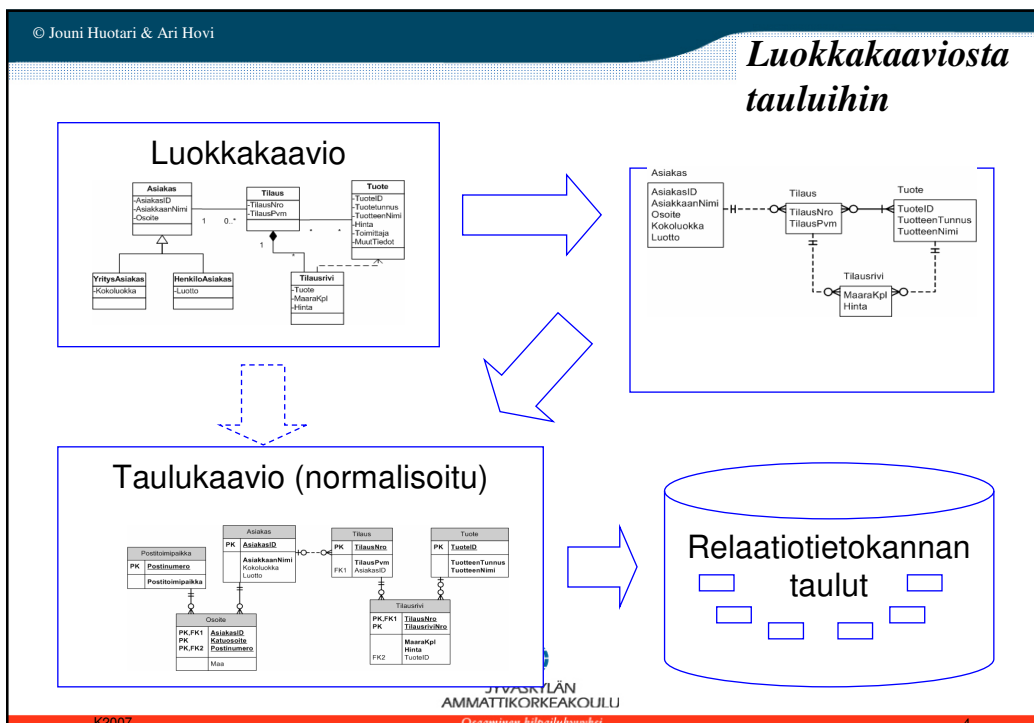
© Jouni Huotari & Ari Hovi

Luokkakaaviosta tauluihin

Luokkakaavio

Asiakas
-AsiakasID
-AsiakkaanNimi
-Osoite

Tilaus
-TilausNro
-TilausPvm

Tuote
-TuoteID
-Tuotetunnus
-TuotteenNimi
-Hinta
-Toimittaja
-MuutTiedot

1 0..*
1
*
*
*

YritysAsiakas
-Kokoluokka

HenkiloAsiakas
-Luotto

Tilausrivi
-Tuote
-MaaraKpl
-Hinta

Asiakas
AsiakasID
AsiakkaanNimi
Osoite
Kokoluokka
Luotto

Tilaus
TilausNro
TilausPvm

Tuote
TuoteID
TuotteenTunnus
TuotteenNimi

Tilausrivi
MaaraKpl
Hinta

Taulukaavio (normalisoitu)

Postitoimipaikka
PK Postinumero
Postitoimipaikka

Asiakas
PK AsiakasID
AsiakkaanNimi
Kokoluokka
Luotto

Tilaus
PK TilausNro
TilausPvm
FK1 AsiakasID

Tuote
PK TuoteID
TuotteenTunnus
TuotteenNimi

Osoite
PK,FK1 AsiakasID
PK Katuosoite
PK,FK2 Postinumero
Maa

Tilausrivi
PK,FK1 TilausNro
PK TilausriviNro
MaaraKpl
Hinta
FK2 TuoteID

Relaatiotietokannan taulut

JYVÄSKYLÄN AMMATTIKORKEAKOULU

K2007
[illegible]
4